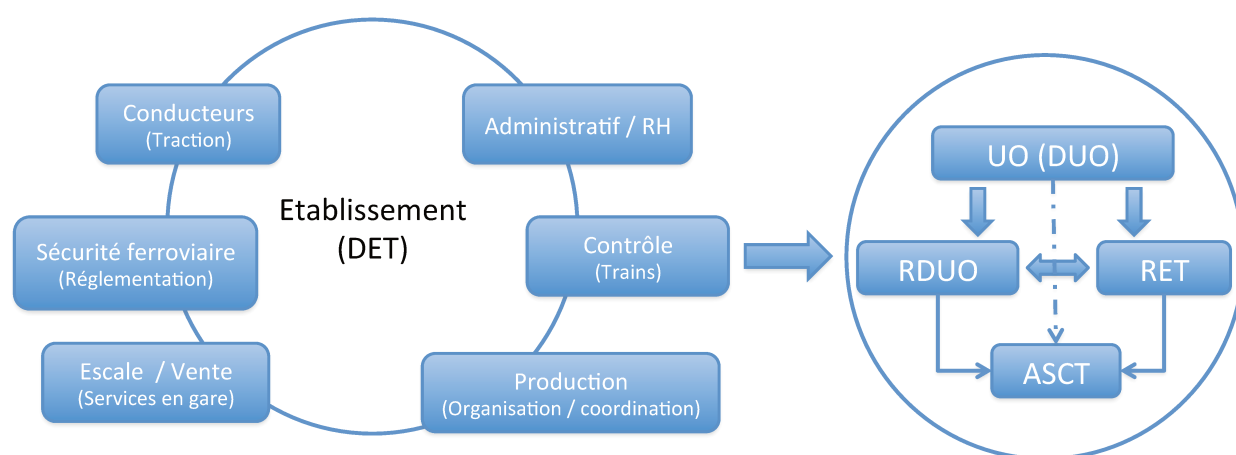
Conducteurs
(Traction)

Administratif / RH

Etablissement
(DET)

Sécurité ferroviaire
(Réglementation)

Contrôle
(Trains)

Escale / Vente
(Services en gare)

Production
(Organisation / coordination)

UO (DUO)

RDUO

RET

ASCT